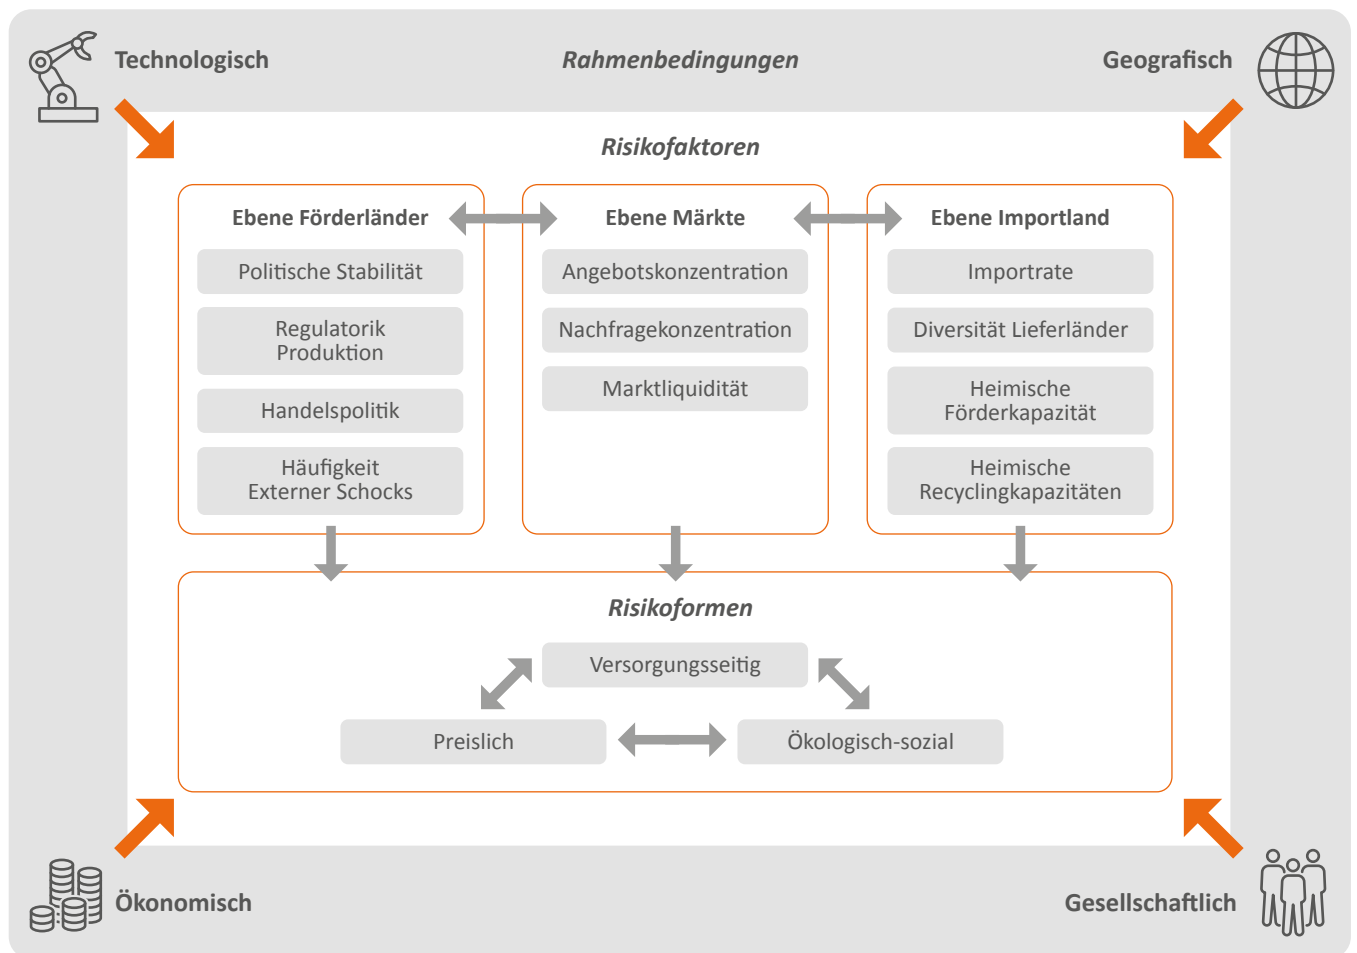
Technologisch

Rahmenbedingungen

Geografisch

Risikofaktoren

Ebene Förderländer

Politische Stabilität

Regulatorik Produktion

Handelspolitik

Häufigkeit Externer Schocks

Ebene Märkte

Angebotskonzentration

Nachfragekonzentration

Marktliquidität

Ebene Importland

Importrate

Diversität Lieferländer

Heimische Förderkapazität

Heimische Recyclingkapazitäten

Risikoformen

Versorgungsseitig

Preislich

Ökologisch-sozial

Ökonomisch

Gesellschaftlich